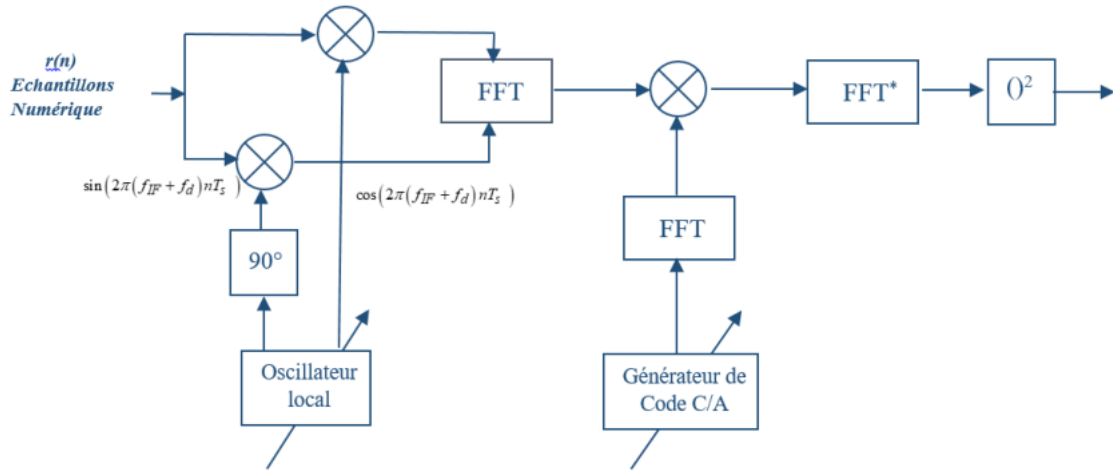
r(n)
Echantillons
Numérique

$\sin\left(2\pi\left(f_{IF}+f_d\right)nT_s\right)$

$\cos\left(2\pi\left(f_{IF}+f_d\right)nT_s\right)$

FFT

FFT*

$()^2$

90°

FFT

Oscillateur local

Générateur de Code C/A